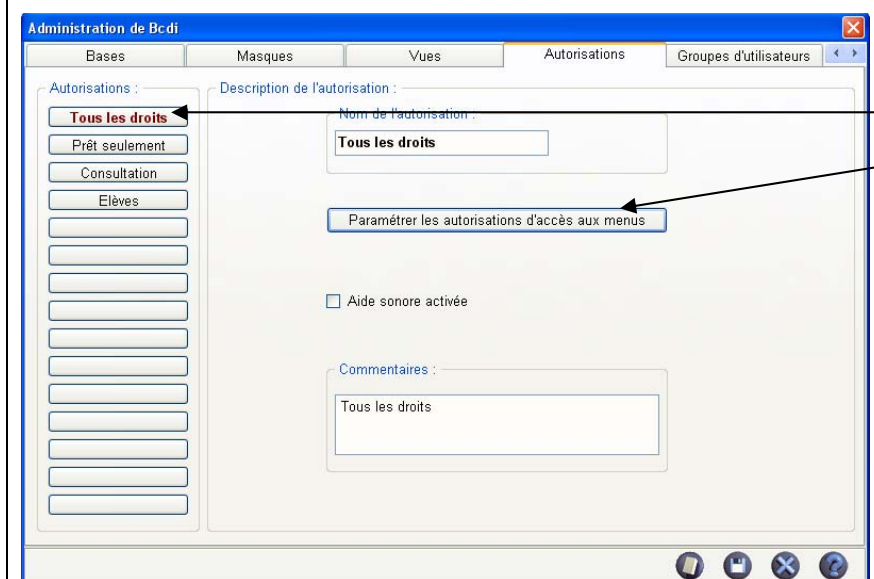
Administration de Bcdi

Bases | Masques | Vues | Autorisations | Groupes d'utilisateurs

Autorisations :

Tous les droits
Prêt seulement
Consultation
Elèves

Description de l'autorisation :

Nom de l'autorisation :

Tous les droits

Paramétrer les autorisations d'accès aux menus

Aide sonore activée

Commentaires :

Tous les droits